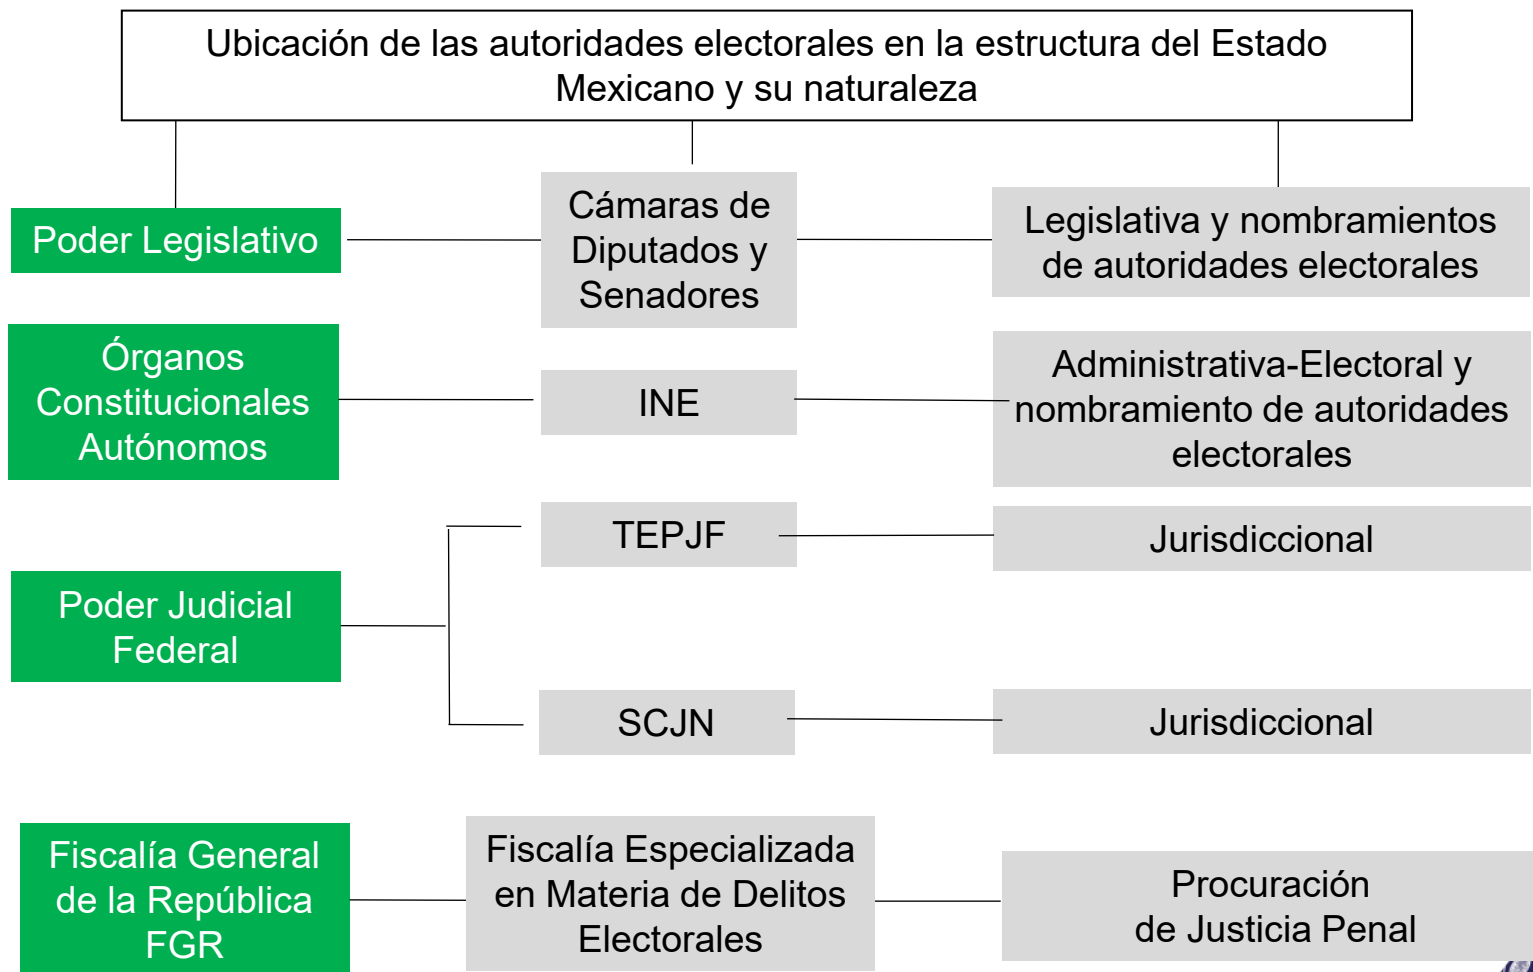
Ubicación de las autoridades electorales en la estructura del Estado Mexicano y su naturaleza

Poder Legislativo

Cámaras de Diputados y Senadores

Legislativa y nombramientos de autoridades electorales

Órganos Constitucionales Autónomos

INE

Administrativa-Electoral y nombramiento de autoridades electorales

TEPJF

Jurisdiccional

Poder Judicial Federal

SCJN

Jurisdiccional

Fiscalía General de la República FGR

Fiscalía Especializada en Materia de Delitos Electorales

Procuración de Justicia Penal